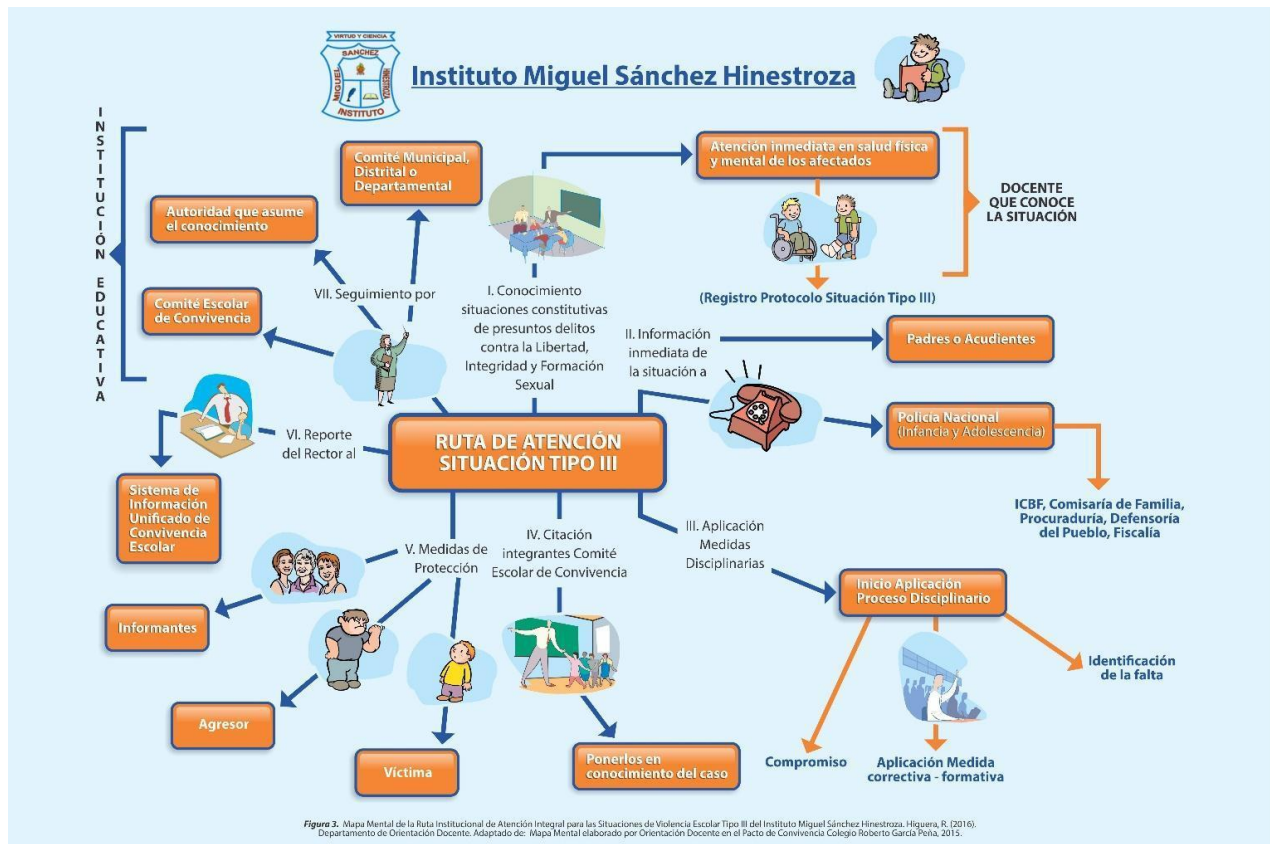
VIRTUD Y CIENCIA
SÁNCHEZ
MIGUEL
HINESTROZA
INSTITUTO

Instituto Miguel Sánchez Hinestroza

INSTITUCIÓN EDUCATIVA

Comité Municipal, Distrital o Departamental

Autoridad que asume el conocimiento

Comité Escolar de Convivencia

VII. Seguimiento por

I. Conocimiento situaciones constitutivas de presuntos delitos contra la Libertad, Integridad y Formación Sexual

Atención inmediata en salud física y mental de los afectados

DOCENTE QUE CONOCE LA SITUACIÓN

(Registro Protocolo Situación Tipo III)

II. Información inmediata de la situación a

Padres o Acudientes

Policía Nacional (Infancia y Adolescencia)

ICBF, Comisaría de Familia, Procuraduría, Defensoría del Pueblo, Fiscalía

VI. Reporte del Rector al

RUTA DE ATENCIÓN SITUACIÓN TIPO III

Sistema de Información Unificado de Convivencia Escolar

V. Medidas de Protección

IV. Citación integrantes Comité Escolar de Convivencia

III. Aplicación Medidas Disciplinarias

Inicio Aplicación Proceso Disciplinario

Informantes

Agresor

Víctima

Ponerlos en conocimiento del caso

Compromiso

Aplicación Medida correctiva - formativa

Identificación de la falta

Figura 3. Mapa Mental de la Ruta Institucional de Atención Integral para las Situaciones de Violencia Escolar Tipo III del Instituto Miguel Sánchez Hinestroza. Higuera, R. (2016). Departamento de Orientación Docente. Adaptado de: Mapa Mental elaborado por Orientación Docente en el Pacto de Convivencia Colegio Roberto García Peña, 2015.